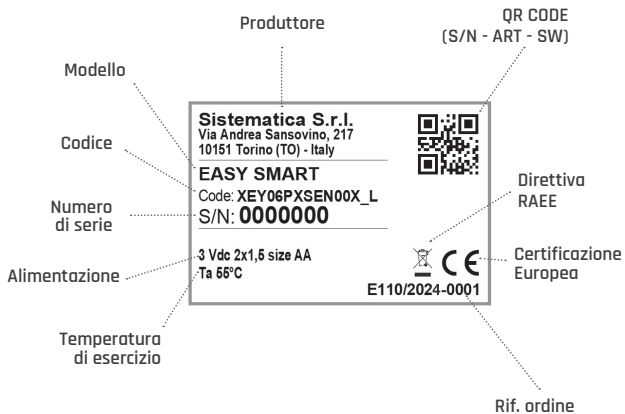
Produttore

QR CODE
(S/N - ART - SW)

Modello

Codice

Numero
di serie

Alimentazione

Temperatura
di esercizio

Sistematica S.r.l.
Via Andrea Sansovino, 217
10151 Torino (TO) - Italy

EASY SMART
Code: XEY06PXSEN00X_L
S/N: 0000000

3 Vdc 2x1,5 size AA
Ta 55°C

CE

E110/2024-0001

Direttiva
RAEE

Certificazione
Europea

Rif. ordine